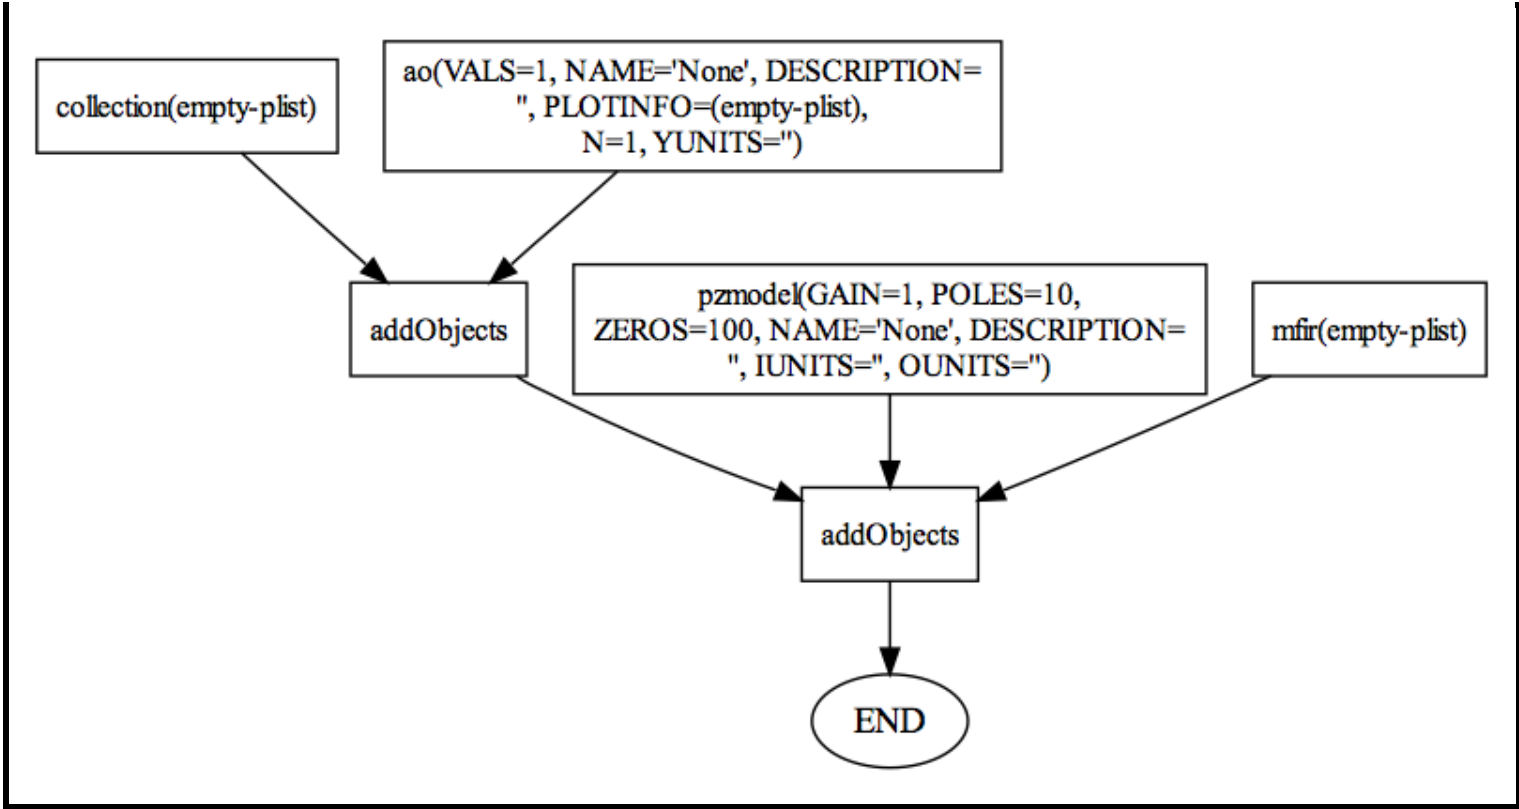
collection(empty-plist)

ao(VALS=1, NAME='None', DESCRIPTION='', PLOTINFO=(empty-plist), N=1, YUNITS='')

addObjects

pzmodel(GAIN=1, POLES=10, ZEROS=100, NAME='None', DESCRIPTION='', IUNITS='', OUNITS='')

mfir(empty-plist)

addObjects

END